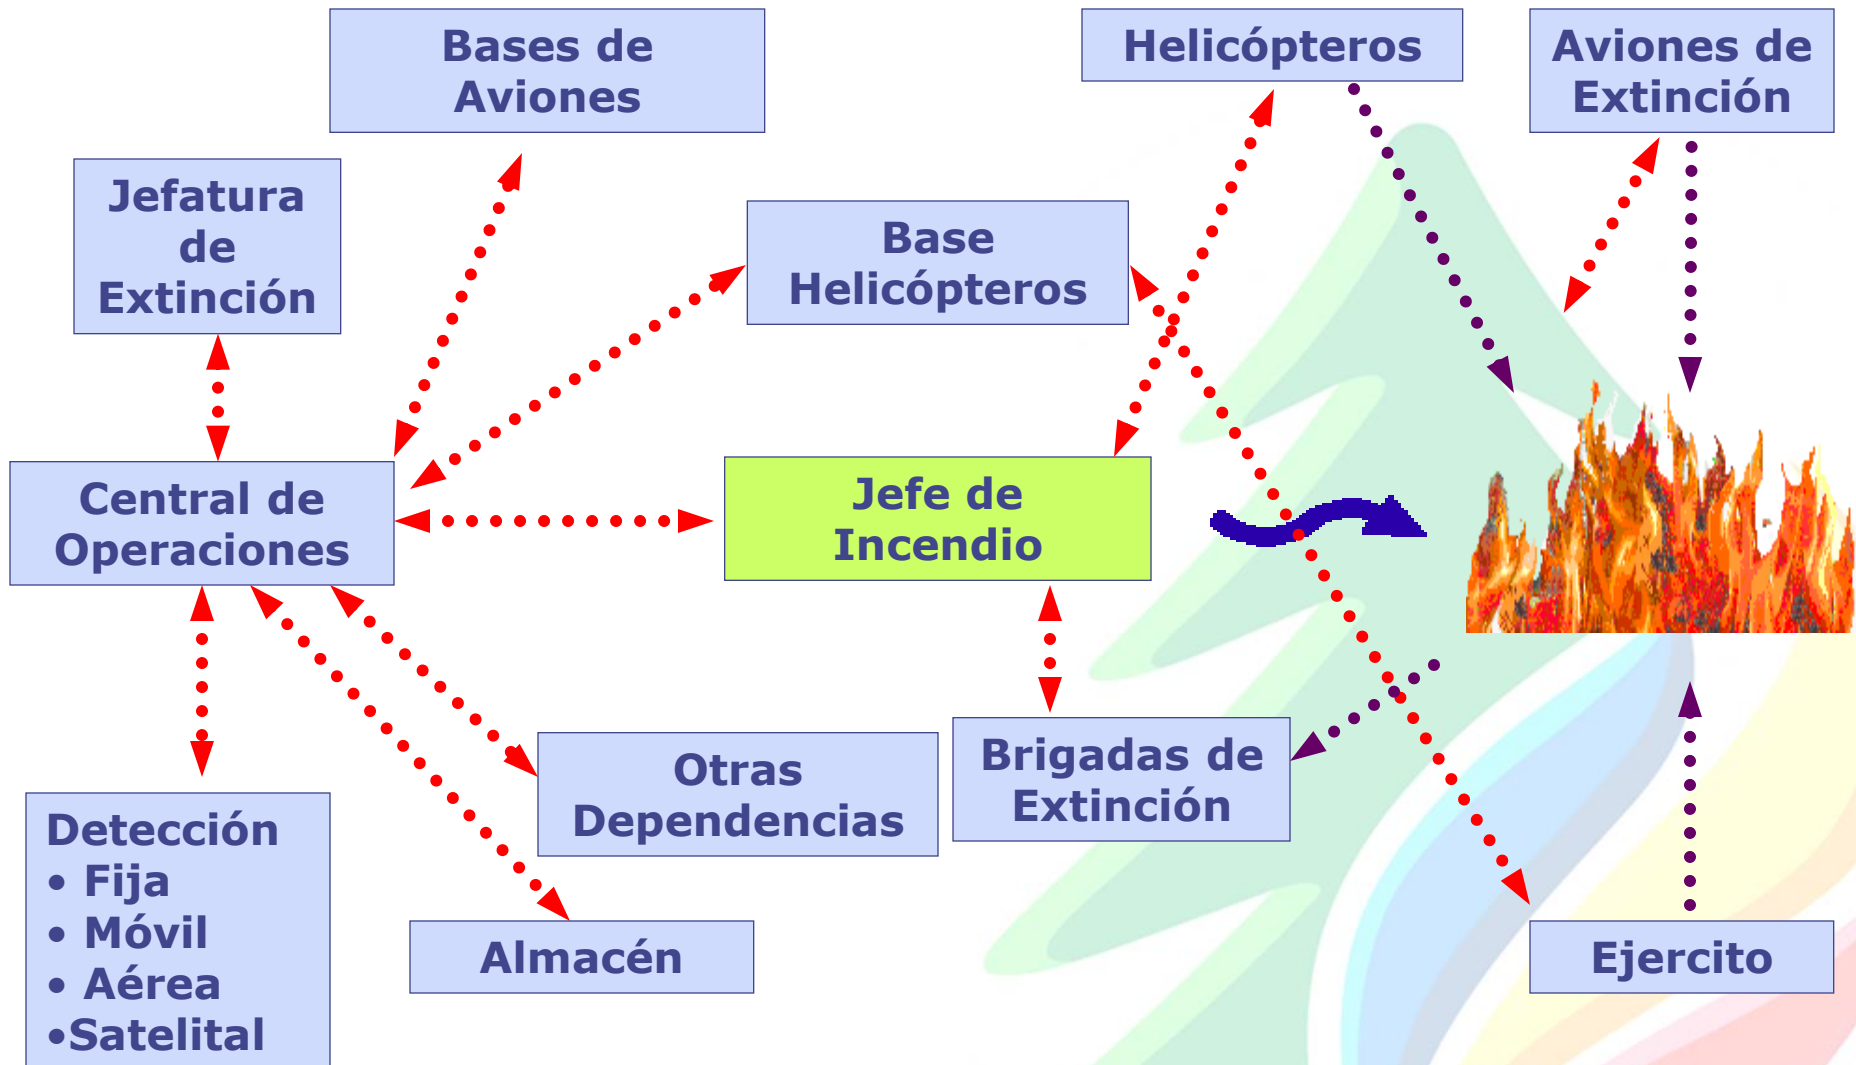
Bases de Aviones

Helicópteros

Aviones de Extinción

Jefatura de Extinción

Base Helicópteros

Central de Operaciones

Jefe de Incendio

Otras Dependencias

Brigadas de Extinción

Detección
• Fija
• Móvil
• Aérea
•Satelital

Almacén

Ejercito